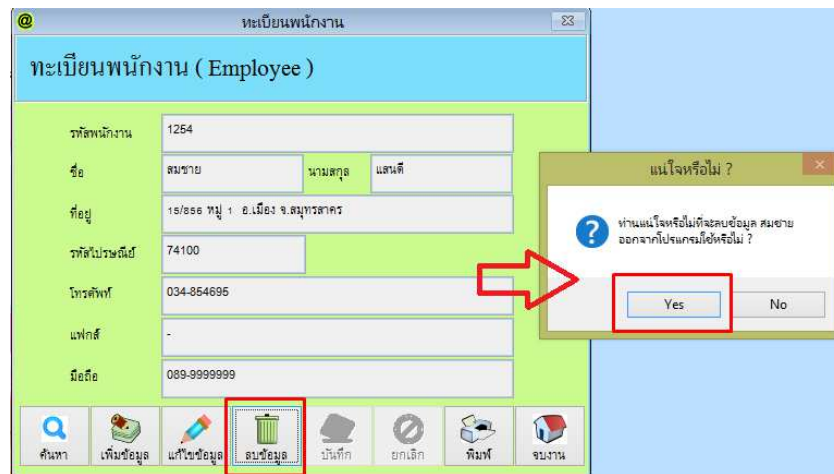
ทะเบียนพนักงาน

ทะเบียนพนักงาน ( Employee )

รหัสพนักงาน 1254

ชื่อ สมชาย นามสกุล แสนดี

ที่อยู่ 15/856 หมู่ 1 อ.เมือง จ.สมุทรสาคร

รหัสไปรษณีย์ 74100

โทรศัพท์ 034-854695

แฟกส์ -

มือถือ 089-9999999

ค้นหา เพิ่มข้อมูล แก้ไขข้อมูล ลบข้อมูล บันทึก ยกเลิก พิมพ์ จบงาน

แน่ใจหรือไม่ ?

ท่านแน่ใจหรือไม่ที่จะลบข้อมูล สมชาย ออกจากโปรแกรมใช่หรือไม่ ?

Yes No